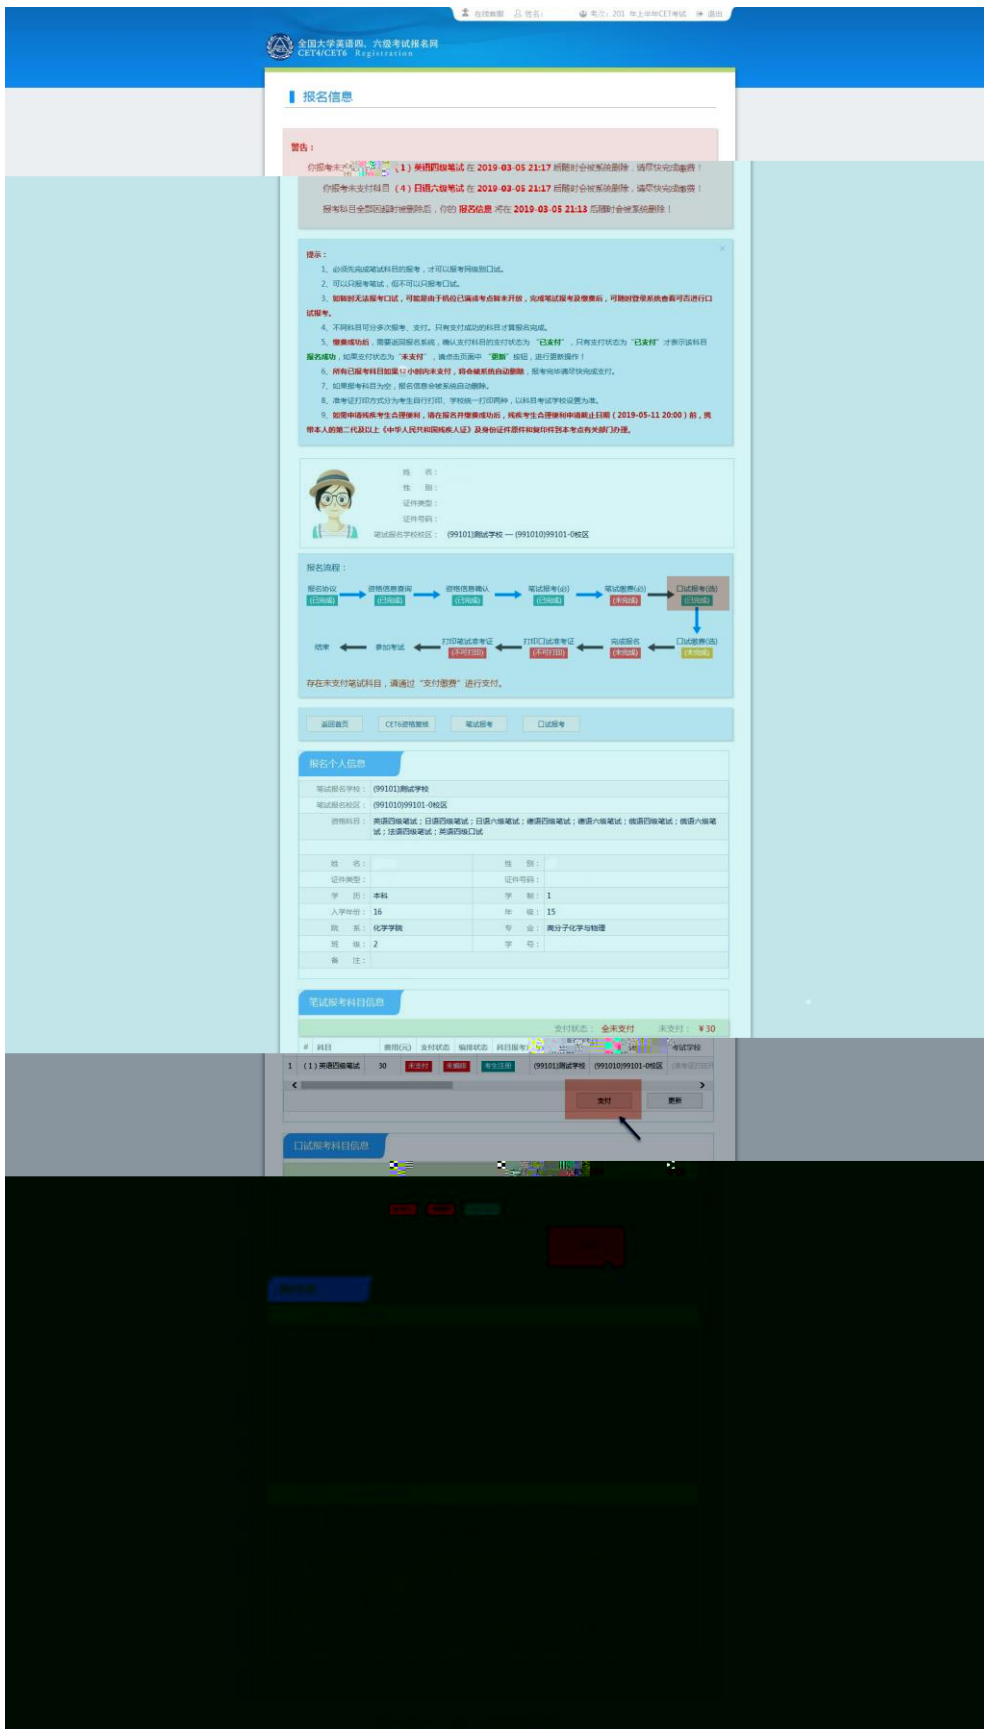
在线客服 姓名: 考次: 201 年上半年CET考试 退出

全国大学英语四、六级考试报名网
CET4/CET6 Registration

报名信息

警告:

你报考未支付科目 (1) 英语四级笔试 在 2019-03-05 21:17 后随时会被系统删除，请尽快完成缴费!

你报考未支付科目 (4) 日语六级笔试 在 2019-03-05 21:17 后随时会被系统删除，请尽快完成缴费!

报考科目全部因超时被删除后，你的 报名信息 将在 2019-03-05 21:13 后随时会被系统删除!

提示:

1、必须先完成笔试科目的报考，才可以报考同级别口试。

2、可以只报考笔试，但不可以只报考口试。

3、如果时无法报考口试，可能是由于机位已满或考点尚未开放，完成笔试报考及缴费后，可随时登录系统查看可否进行口试报考。

4、不同科目可分多次报考、支付。只有支付成功的科目才算报名完成。

5、缴费成功后，需要返回报名系统，确认支付科目的支付状态为"已支付"，只有支付状态为"已支付"才表示该科目报名成功，如果支付状态为"未支付"，请点击页面中"更新"按钮，进行更新操作!

6、所有已报考科目如果12小时内未支付，将会被系统自动删除，报考完毕请尽快完成支付。

7、如果报考科目为空，报名信息会被系统自动删除。

8、准考证打印方式分为考生自行打印、学校统一打印两种，以科目考试学校设置为准。

9、如需申请残疾考生合理便利，请在报名并缴费成功后，残疾考生合理便利申请截止日期 (2019-05-11 20:00) 前，携带本人的第二代及以上《中华人民共和国残疾人证》及身份证件原件和复印件到本考点有关部门办理。

姓 名:
性 别:
证件类型:
证件号码:
笔试报名学校校区: (99101)测试学校 — (991010)99101-0校区

报名流程:

报名协议 (已完成) → 资格信息查询 (已完成) → 资格信息确认 (已完成) → 笔试报考(必) (已完成) → 笔试缴费(必) (未完成) → 口试报考(选) (已完成)

口试缴费(选) (未完成) → 完成报名 (未完成) → 打印口试准考证 (不可打印) → 打印笔试准考证 (不可打印) → 参加考试 → 结束

存在未支付笔试科目，请通过"支付缴费"进行支付。

返回首页 | CET6资格重核 | 笔试报考 | 口试报考

报名个人信息

笔试报名学校: (99101)测试学校
笔试报名校区: (991010)99101-0校区
资格科目: 英语四级笔试；日语四级笔试；日语六级笔试；德语四级笔试；德语六级笔试；俄语四级笔试；俄语六级笔试；法语四级笔试；英语四级口试

| 姓 名: | | 性 别: | |
|---|---|---|---|
| 证件类型: | | 证件号码: | |
| 学 历: | 本科 | 学 制: | 1 |
| 入学年份: | 16 | 年 级: | 15 |
| 院 系: | 化学学院 | 专 业: | 高分子化学与物理 |
| 班 级: | 2 | 学 号: | |
| 备 注: | | | |

笔试报考科目信息

支付状态: 全未支付 未支付: ¥30

| # | 科目 | 费用(元) | 支付状态 | 编排状态 | 科目报考 | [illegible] | 考试学校 |
|---|---|---|---|---|---|---|---|
| 1 | (1) 英语四级笔试 | 30 | 未支付 | 未编排 | 考生注册 | (99101)测试学校 | (991010)99101-0校区 |

支付 | 更新

口试报考科目信息